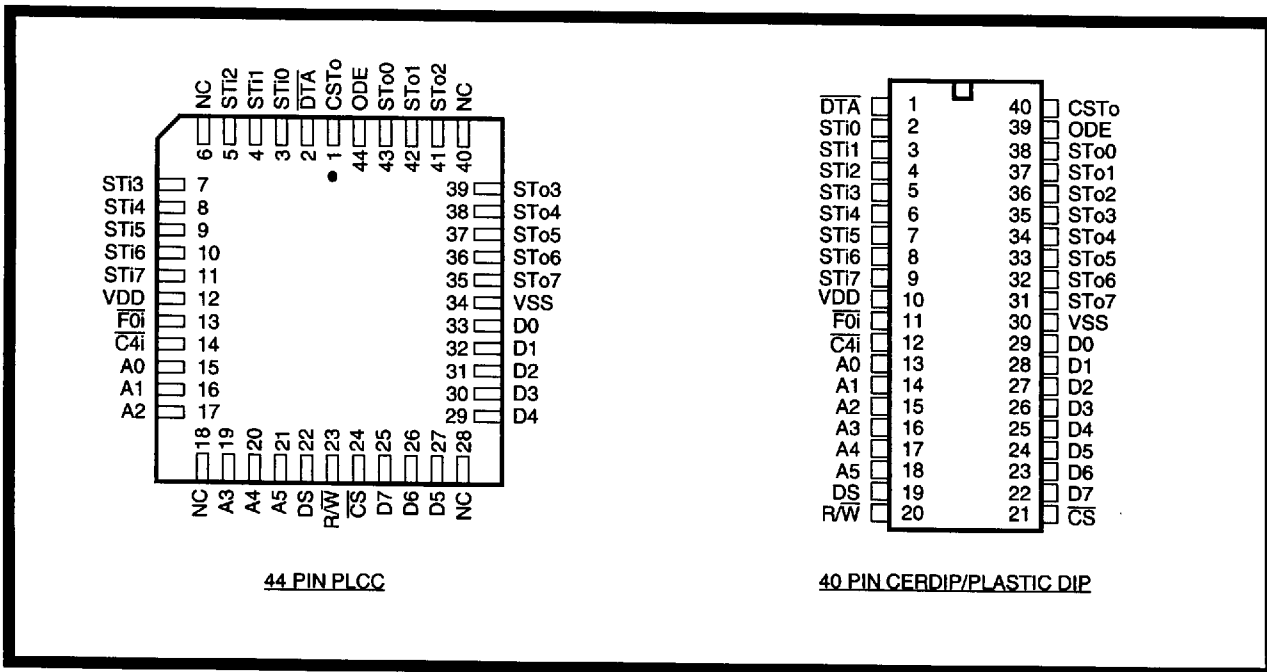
NC STi2 STi1 STi0 $\overline{DTA}$ CSTo ODE STo0 STo1 STo2 NC

6 5 4 3 2 1 44 43 42 41 40

STi3 7
STi4 8
STi5 9
STi6 10
STi7 11
VDD 12
$\overline{F0i}$ 13
$\overline{C4i}$ 14
A0 15
A1 16
A2 17

39 STo3
38 STo4
37 STo5
36 STo6
35 STo7
34 VSS
33 D0
32 D1
31 D2
30 D3
29 D4

18 19 20 21 22 23 24 25 26 27 28

NC A3 A4 A5 DS R/$\overline{W}$ $\overline{CS}$ D7 D6 D5 NC

44 PIN PLCC

$\overline{DTA}$ 1
STi0 2
STi1 3
STi2 4
STi3 5
STi4 6
STi5 7
STi6 8
STi7 9
VDD 10
$\overline{F0i}$ 11
$\overline{C4i}$ 12
A0 13
A1 14
A2 15
A3 16
A4 17
A5 18
DS 19
R/$\overline{W}$ 20

40 CSTo
39 ODE
38 STo0
37 STo1
36 STo2
35 STo3
34 STo4
33 STo5
32 STo6
31 STo7
30 VSS
29 D0
28 D1
27 D2
26 D3
25 D4
24 D5
23 D6
22 D7
21 $\overline{CS}$

40 PIN CERDIP/PLASTIC DIP